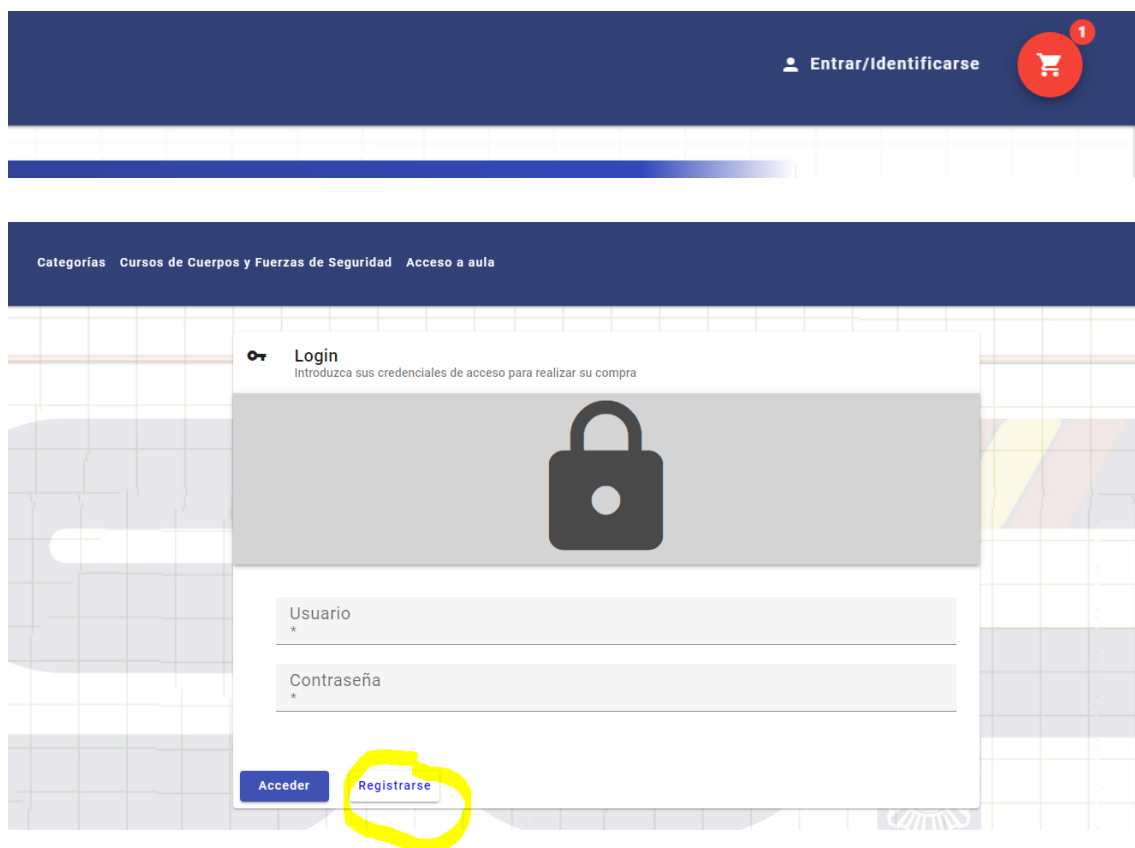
Entrar/Identificarse

1

Categorías Cursos de Cuerpos y Fuerzas de Seguridad Acceso a aula

Login
Introduzca sus credenciales de acceso para realizar su compra

Usuario
*

Contraseña
*

Acceder Registrarse